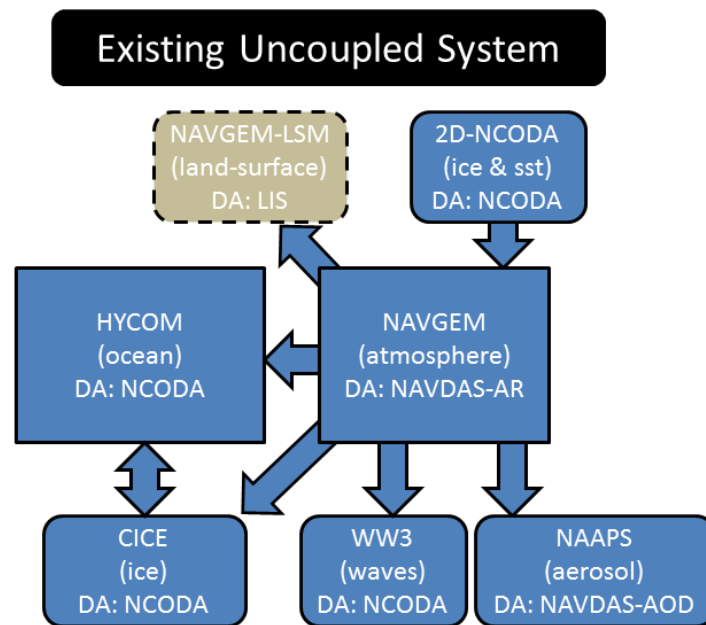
Existing Uncoupled System

NAVGEM-LSM
(land-surface)
DA: LIS

2D-NCODA
(ice & sst)
DA: NCODA

HYCOM
(ocean)
DA: NCODA

NAVGEM
(atmosphere)
DA: NAVDAS-AR

CICE
(ice)
DA: NCODA

WW3
(waves)
DA: NCODA

NAAPS
(aerosol)
DA: NAVDAS-AOD